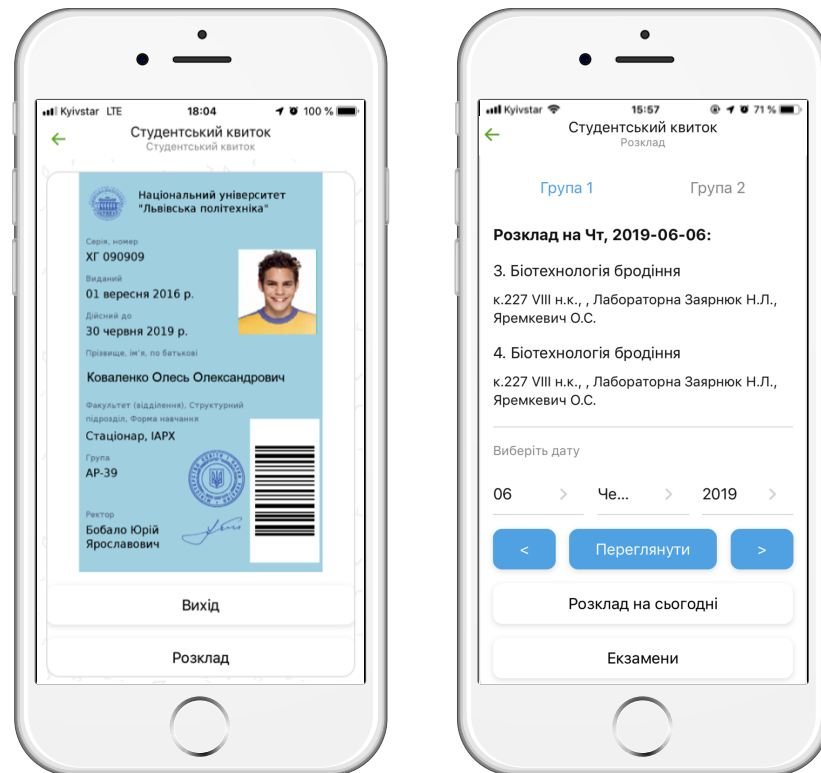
Kyivstar LTE 18:04 100 %

Студентський квиток
Студентський квиток

Національний університет "Львівська політехніка"

Серія, номер
ХГ 090909

Виданий
01 вересня 2016 р.

Дійсний до
30 червня 2019 р.

Прізвище, ім'я, по батькові
Коваленко Олесь Олександрович

Факультет (відділення), Структурний підрозділ, Форма навчання
Стаціонар, ІАРХ

Група
АР-39

Ректор
Бобало Юрій Ярославович

Вихід

Розклад

Kyivstar 15:57 71 %

Студентський квиток
Розклад

Група 1 Група 2

Розклад на Чт, 2019-06-06:

3. Біотехнологія бродіння

к.227 VIII н.к., , Лабораторна Заярнюк Н.Л., Яремкевич О.С.

4. Біотехнологія бродіння

к.227 VIII н.к., , Лабораторна Заярнюк Н.Л., Яремкевич О.С.

Виберіть дату

06 Че... 2019

<

Переглянути

>

Розклад на сьогодні

Екзамени